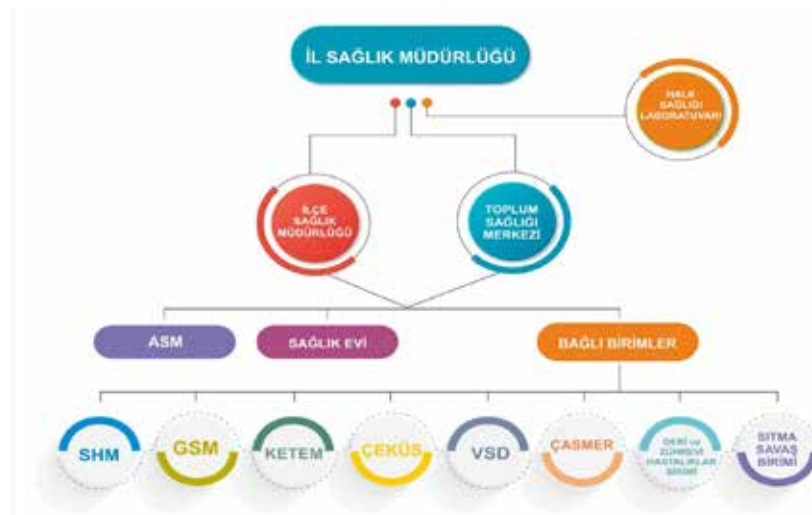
İL SAĞLIK MÜDÜRLÜĞÜ

HALK SAĞLIĞI LABORATUVARI

İLÇE SAĞLIK MÜDÜRLÜĞÜ

TOPLUM SAĞLIĞI MERKEZİ

ASM

SAĞLIK EVİ

BAĞLI BİRİMLER

SHM

GSM

KETEM

ÇEKÜS

VSD

ÇASMER

DERİ ve ZÜHREVİ HASTALIKLAR BİRİMİ

SITMA SAVAŞ BİRİMİ